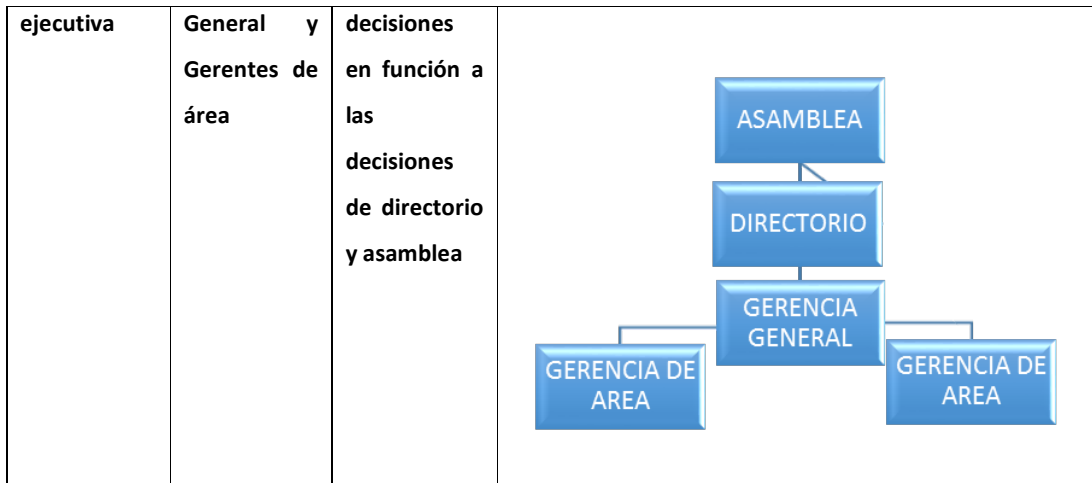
| ejecutiva | General y Gerentes de área | decisiones en función a las decisiones de directorio y asamblea | ASAMBLEA<br>DIRECTORIO<br>GERENCIA GENERAL<br>GERENCIA DE AREA<br>GERENCIA DE AREA |
|---|---|---|---|